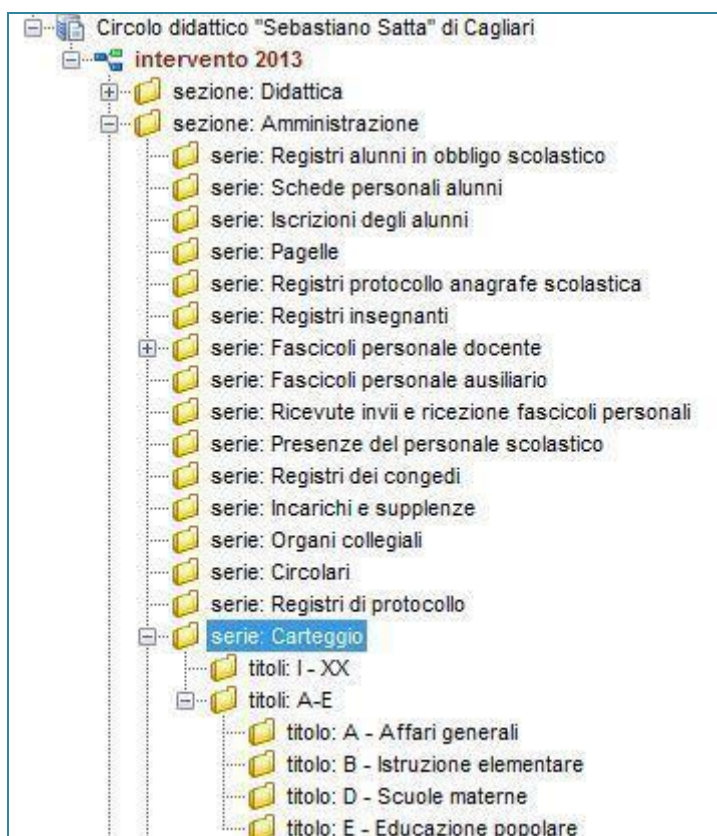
Circolo didattico "Sebastiano Satta" di Cagliari
intervento 2013
sezione: Didattica
sezione: Amministrazione
serie: Registri alunni in obbligo scolastico
serie: Schede personali alunni
serie: Iscrizioni degli alunni
serie: Pagelle
serie: Registri protocollo anagrafe scolastica
serie: Registri insegnanti
serie: Fascicoli personale docente
serie: Fascicoli personale ausiliario
serie: Ricevute invii e ricezione fascicoli personali
serie: Presenze del personale scolastico
serie: Registri dei congedi
serie: Incarichi e supplenze
serie: Organi collegiali
serie: Circolari
serie: Registri di protocollo
serie: Carteggio
titoli: I - XX
titoli: A-E
titolo: A - Affari generali
titolo: B - Istruzione elementare
titolo: D - Scuole materne
titolo: E - Educazione popolare